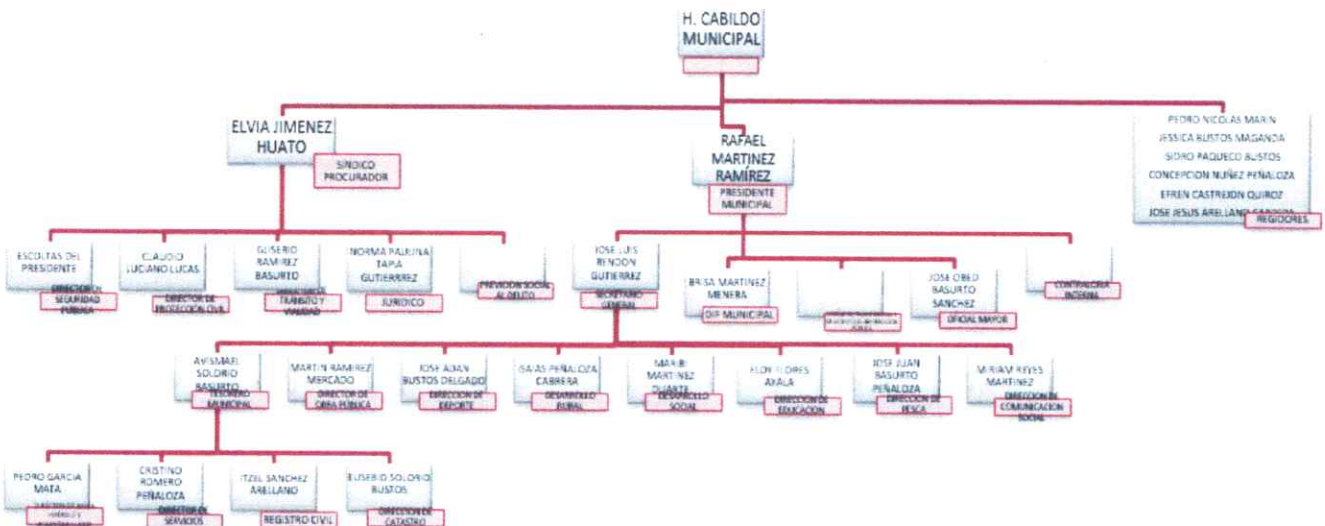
H. CABILDO MUNICIPAL

ELVIA JIMENEZ HUATO
SINDICO PROCURADOR

RAFAEL MARTINEZ RAMIREZ
PRESIDENTE MUNICIPAL

PEDRO NICOLAS MARIN
JESSICA BUSTOS MAGANDA
SIDRO PAQUECO BUSTOS
CONCEPCION NUÑEZ PEÑALOZA
EFREN CASTREJON QUIROZ
JOSE JESUS ARELLANO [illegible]
REGIDORES

ESCOLTAS DEL PRESIDENTE
DIRECTOR DE SEGURIDAD PUBLICA

CLAUDIO LUCIANO LUCAS
DIRECTOR DE PROTECCION CIVIL

GUSERIO RAMIREZ BASURTO
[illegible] TRANSITO Y VIALIDAD

NORMA PAULINA TAPIA GUTIERREZ
JURIDICO

PREVISION SOCIAL AL DELITO

JOSE LUIS RENDON GUTIERREZ
SECRETARIO GENERAL

BRISA MARTINEZ MENERA
DIF MUNICIPAL

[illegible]

JOSE OBED BASURTO SANCHEZ
OFICIAL MAYOR

CONTRALORIA INTERNA

AVISMAEL SOLORIO BASURTO
TESORERO MUNICIPAL

MARTIN RAMIREZ MERCADO
DIRECTOR DE OBRA PUBLICA

JOSE ADAN BUSTOS DELGADO
DIRECCION DE DEPORTE

ISAIAS PEÑALOZA CABRERA
DESARROLLO RURAL

MARIBI MARTINEZ DUARTE
DESARROLLO SOCIAL

ELOY FLORES AYALA
DIRECCION DE EDUCACION

JOSE JUAN BASURTO PEÑALOZA
DIRECCION DE PESCA

MIRIAM REYES MARTINEZ
DIRECCION DE COMUNICACION SOCIAL

PEDRO GARCIA MATA
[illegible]

CRISTINO ROMERO PEÑALOZA
DIRECTOR DE SERVICIOS

ITZEL SANCHEZ ARELLANO
REGISTRO CIVIL

EUSEBIO SOLORIO BUSTOS
DIRECCION DE CATASTRO